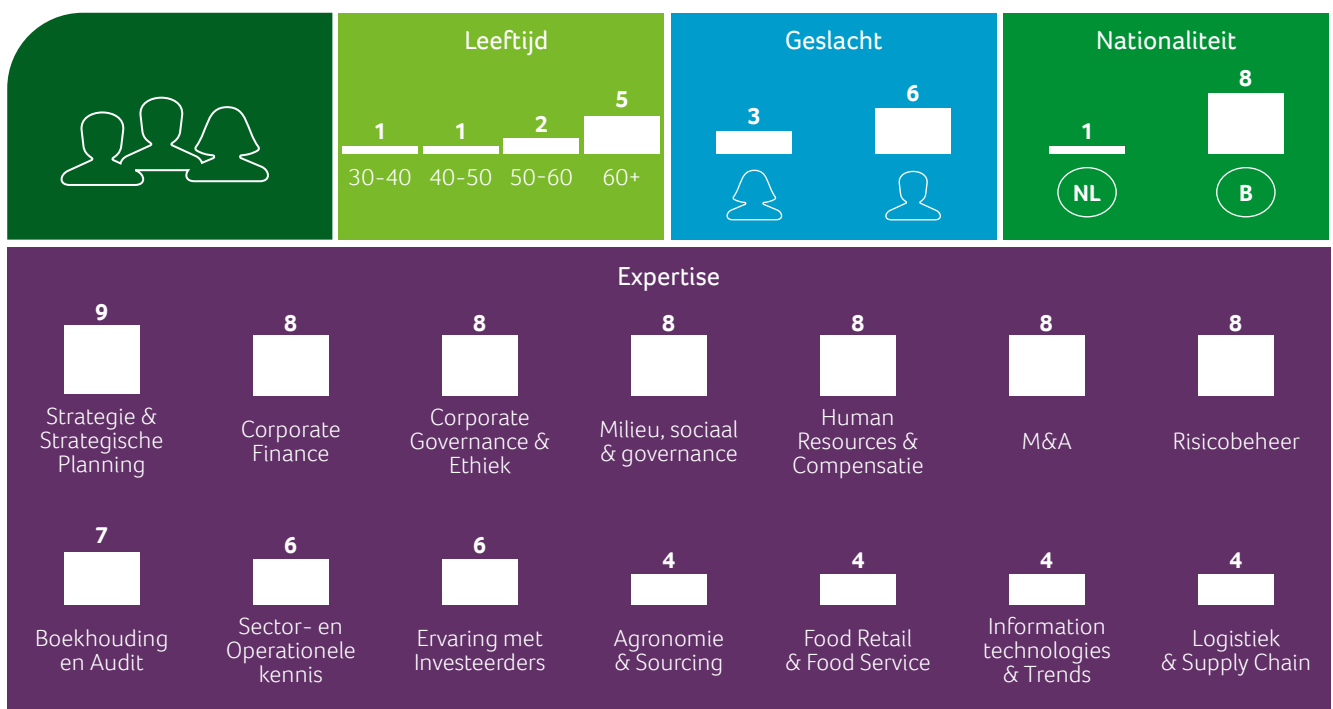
Leeftijd

1
30-40

1
40-50

2
50-60

5
60+

Geslacht

3

6

Nationaliteit

1
NL

8
B

Expertise

9
Strategie & Strategische Planning

8
Corporate Finance

8
Corporate Governance & Ethiek

8
Milieu, sociaal & governance

8
Human Resources & Compensatie

8
M&A

8
Risicobeheer

7
Boekhouding en Audit

6
Sector- en Operationele kennis

6
Ervaring met Investeerders

4
Agronomie & Sourcing

4
Food Retail & Food Service

4
Information technologies & Trends

4
Logistiek & Supply Chain